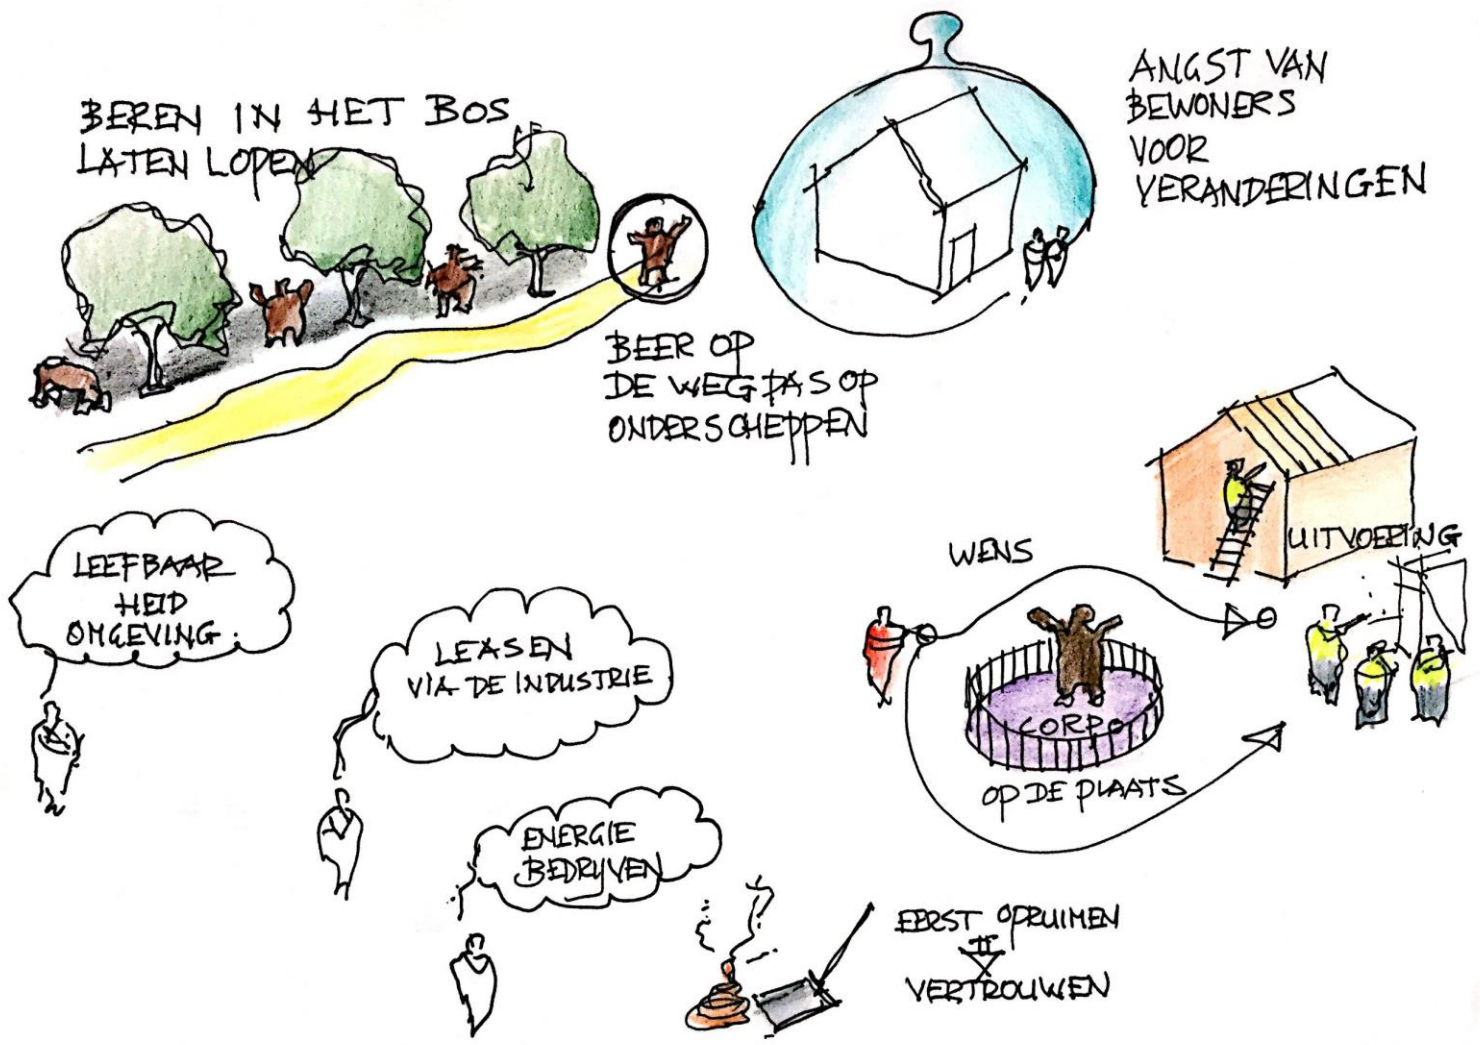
BEREN IN HET BOS LATEN LOPEN

ANGST VAN BEWONERS VOOR VERANDERINGEN

BEER OP DE WEG PAS OP ONDERSCHEPPEN

LEEFBAAR HEID OMGEVING

LEASEN VIA DE INDUSTRIE

ENERGIE BEDRIJVEN

WENS

UITVOERING

CORPO

OP DE PLAATS

EERST OPRUIMEN

VERTROUWEN